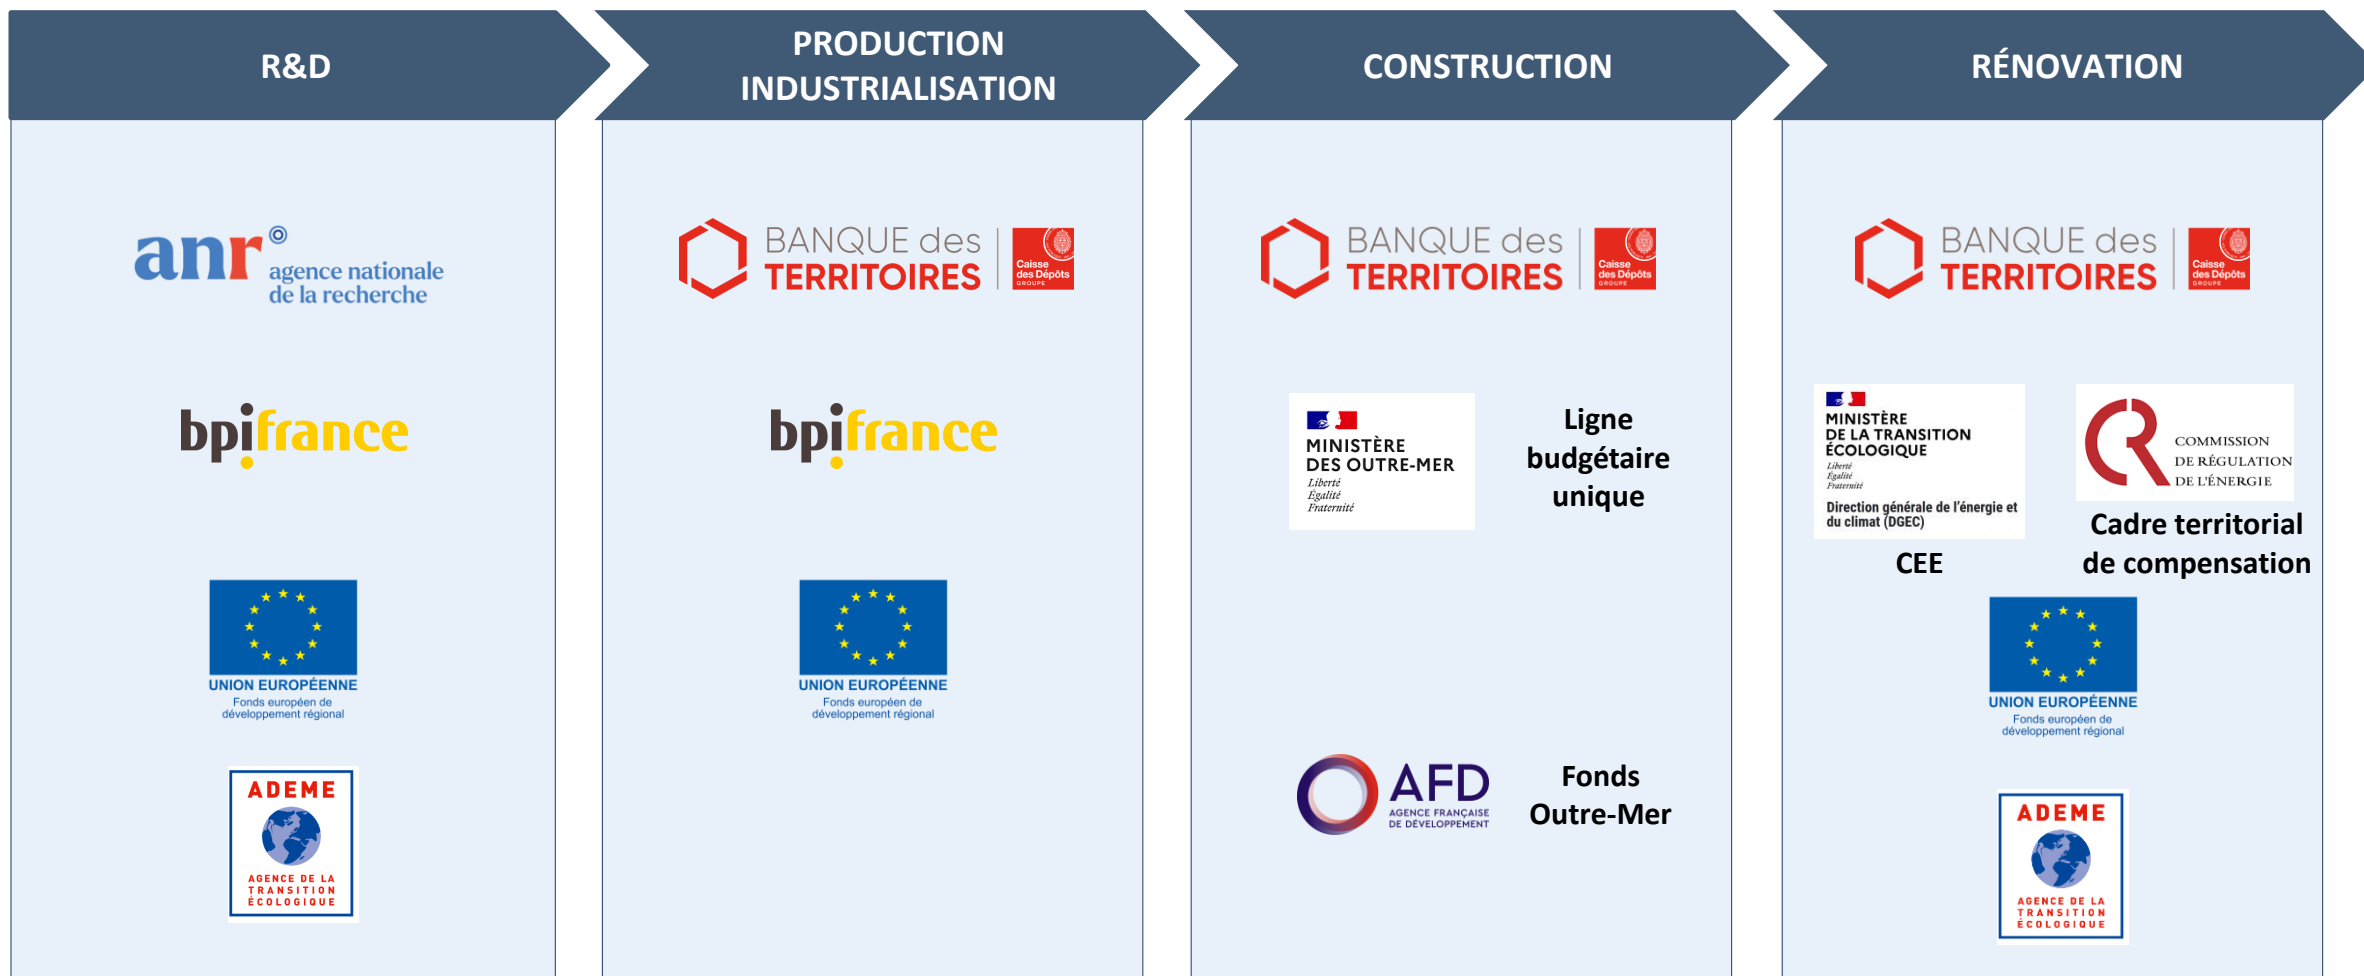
R&D

anr agence nationale de la recherche

bpifrance

UNION EUROPÉENNE
Fonds européen de développement régional

ADEME
AGENCE DE LA TRANSITION ÉCOLOGIQUE

PRODUCTION INDUSTRIALISATION

BANQUE des TERRITOIRES | Caisse des Dépôts GROUPE

bpifrance

UNION EUROPÉENNE
Fonds européen de développement régional

CONSTRUCTION

BANQUE des TERRITOIRES | Caisse des Dépôts GROUPE

MINISTÈRE DES OUTRE-MER
Liberté
Égalité
Fraternité

Ligne budgétaire unique

AFD AGENCE FRANÇAISE DE DÉVELOPPEMENT

Fonds Outre-Mer

RÉNOVATION

BANQUE des TERRITOIRES | Caisse des Dépôts GROUPE

MINISTÈRE DE LA TRANSITION ÉCOLOGIQUE
Liberté
Égalité
Fraternité
Direction générale de l'énergie et du climat (DGEC)

CEE

COMMISSION DE RÉGULATION DE L'ÉNERGIE

Cadre territorial de compensation

UNION EUROPÉENNE
Fonds européen de développement régional

ADEME
AGENCE DE LA TRANSITION ÉCOLOGIQUE